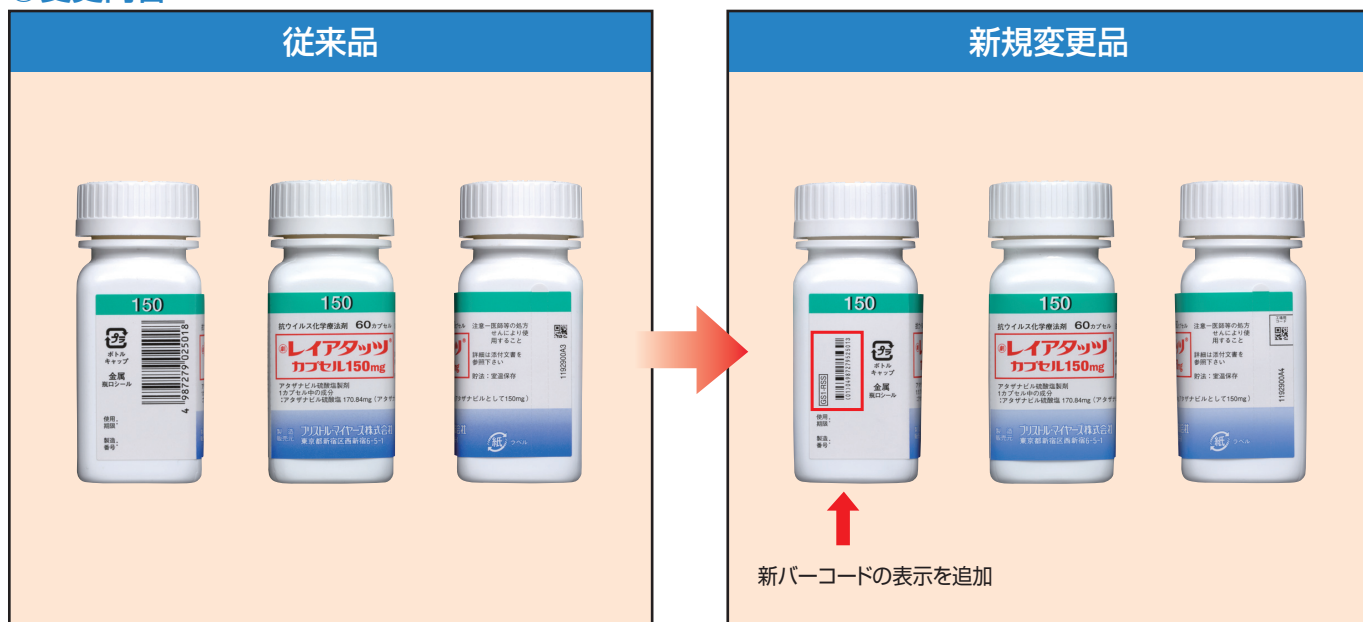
従来品

150

プラ
ボトル
キャップ

金属
瓶口シール

使用期限
製造番号

4 987279 025018

150

抗ウイルス化学療法剤 60カプセル

レイアタッツ®
カプセル150mg

アタザナビル硫酸塩製剤
1カプセル中の成分
:アタザナビル硫酸塩 170.84mg(アタザ

ブリストル・マイヤーズ株式会社
東京都新宿区西新宿6-5-1

注意—医師等の処方せんにより使用すること

詳細は添付文書を参照下さい

貯法:室温保存

ナビルとして150mg)

紙 ラベル

1192900A3

新規変更品

150

GS1 RSS

プラ
ボトル
キャップ

金属
瓶口シール

使用期限
製造番号

150

抗ウイルス化学療法剤 60カプセル

レイアタッツ®
カプセル150mg

アタザナビル硫酸塩製剤
1カプセル中の成分
:アタザナビル硫酸塩 170.84mg(アタザ

ブリストル・マイヤーズ株式会社
東京都新宿区西新宿6-5-1

注意—医師等の処方せんにより使用すること

詳細は添付文書を参照下さい

貯法:室温保存

ナビルとして150mg)

紙 ラベル

1192900A4

新バーコードの表示を追加